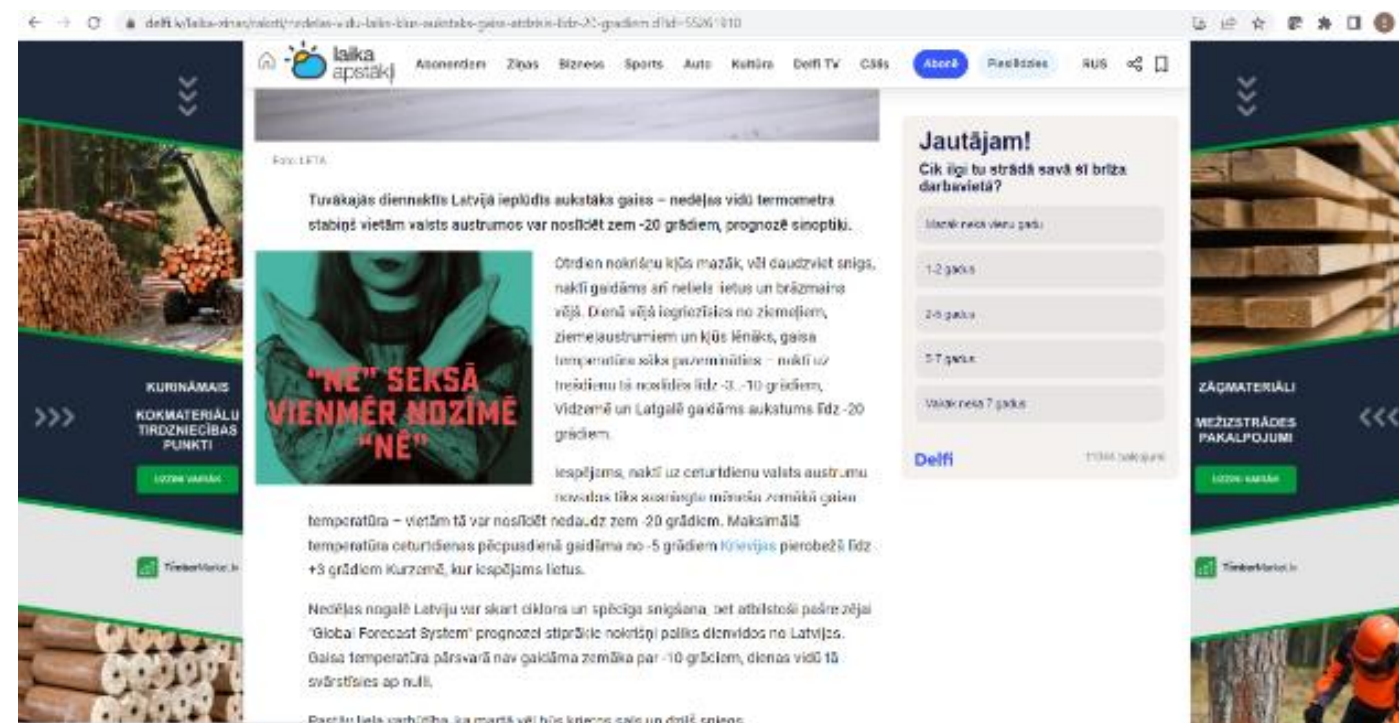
delfi.lv/laika-zinas/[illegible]

laika apstākļi Abonentiem Ziņas Bizness Sports Auto Kultūra Delfi TV Citi Abonē Pieslēgties RUS

Foto: LETA

Tuvākajās diennaktīs Latvijā ieplūdīs aukstāks gaiss – nedēļas vidū termometra stabiņš vietām valsts austrumos var noslīdēt zem -20 grādiem, prognozē sinoptiķi.

"NĒ" SEKSĀ VIENMĒR NOZĪMĒ "NĒ"

Otrdien nokrišņu kļūs mazāk, vēl daudzviet snigs, naktī gaidāms arī nelielс lietus un brāzmains vējš. Dienā vējš iegriezīsies no ziemeļiem, ziemeļaustrumiem un kļūs lēnāks, gaisa temperatūra sāks pazemināties – naktī uz trešdienu tā noslīdēs līdz -3..-10 grādiem, Vidzemē un Latgalē gaidāms aukstums līdz -20 grādiem.

Iespējams, naktī uz ceturtdienu valsts austrumu novados tiks sasniegta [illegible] zemākā gaisa temperatūra – vietām tā var noslīdēt nedaudz zem -20 grādiem. Maksimālā temperatūra ceturtdienas pēcpusdienā gaidāma no -5 grādiem Krievijas pierobežā līdz +3 grādiem Kurzemē, kur iespējams lietus.

Nedēļas nogalē Latviju var skart ciklons un spēcīga snigšana, bet atbilstoši pašreizējai "Global Forecast System" prognozei stiprākie nokrišņi paliks dienvidos no Latvijas. Gaisa temperatūra pārsvarā nav gaidāma zemāka par -10 grādiem, dienas vidū tā svārstīsies ap nulli.

Pastāv liela varbūtība, ka martā vēl būs krietns sals un daudz sniega.

Jautājam!
Cik ilgi tu strādā savā šī brīža darbavietā?
Mazāk nekā vienu gadu
1-2 gadus
2-5 gadus
5-7 gadus
Vairāk nekā 7 gadus
Delfi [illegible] balsojumi

KURINĀMAIS
KOKMATERIĀLU TIRDZNIECĪBAS PUNKTI
UZZINI VAIRĀK
TimberMarket.lv

ZĀĢMATERIĀLI
MEŽIZSTRĀDES PAKALPOJUMI
UZZINI VAIRĀK
TimberMarket.lv